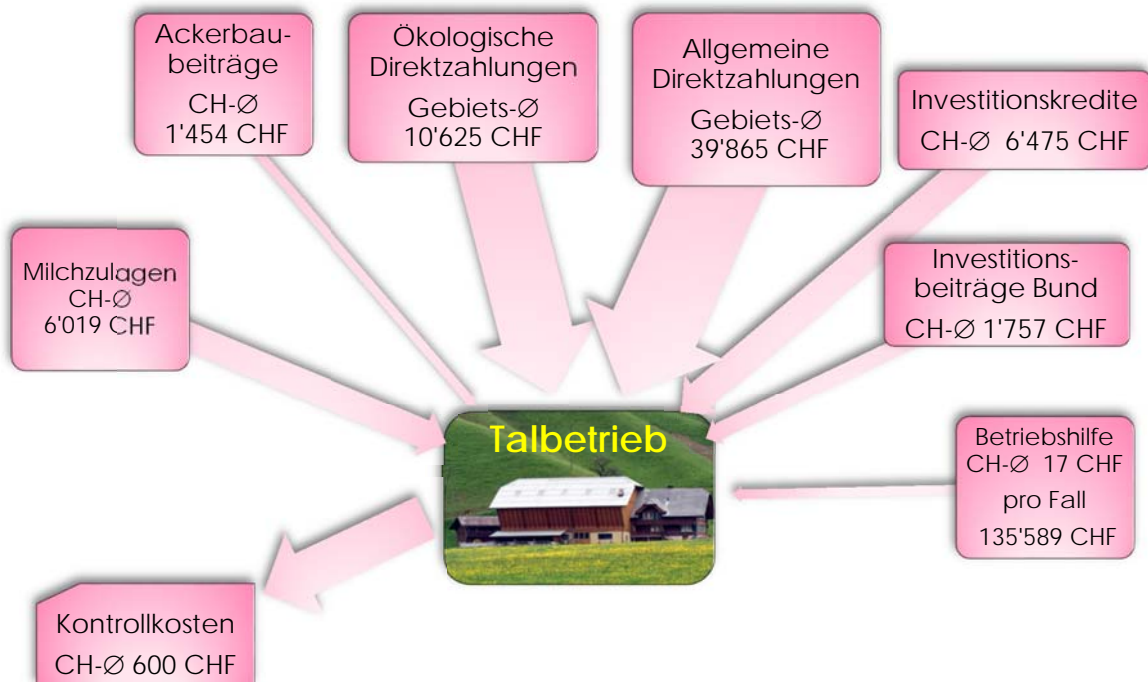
Ackerbaubeiträge
CH-Ø
1'454 CHF

Ökologische Direktzahlungen
Gebiets-Ø
10'625 CHF

Allgemeine Direktzahlungen
Gebiets-Ø
39'865 CHF

Investitionskredite
CH-Ø 6'475 CHF

Milchzulagen
CH-Ø
6'019 CHF

Investitionsbeiträge Bund
CH-Ø 1'757 CHF

Talbetrieb

Betriebshilfe
CH-Ø 17 CHF
pro Fall
135'589 CHF

Kontrollkosten
CH-Ø 600 CHF